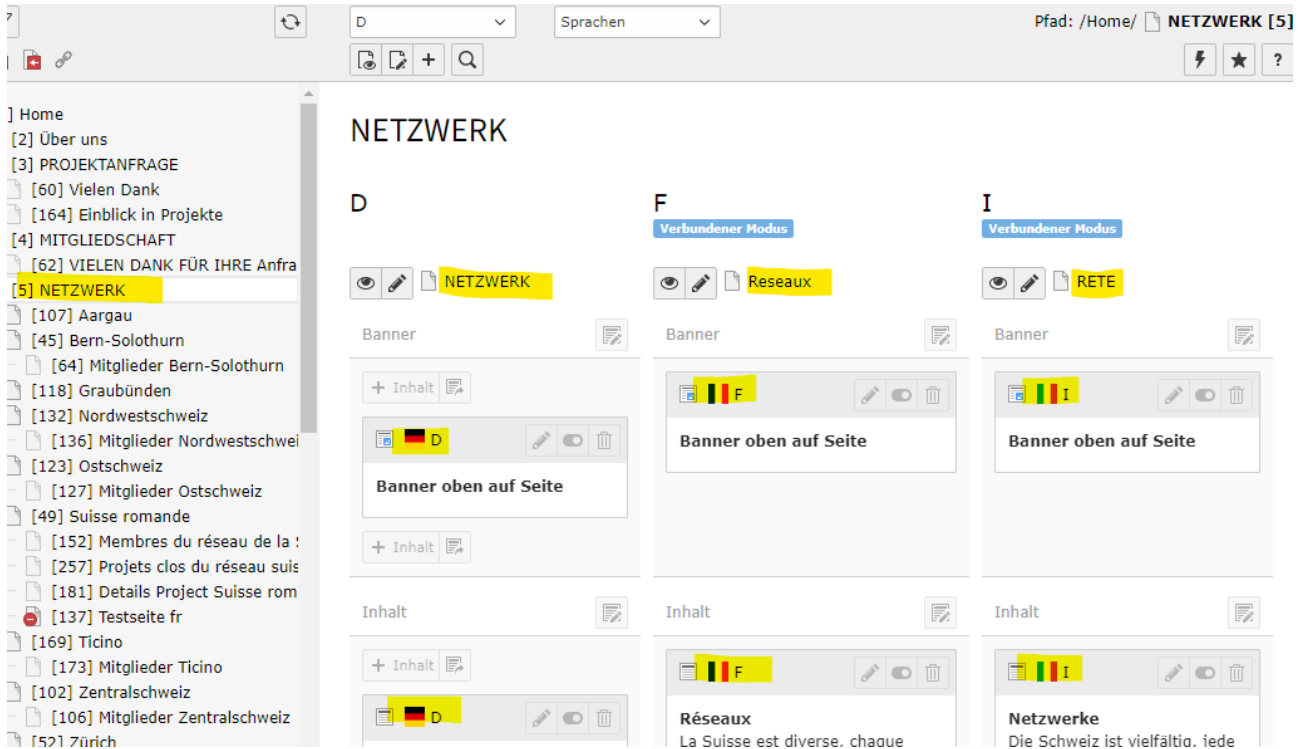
D
Sprachen
Pfad: /Home/ NETZWERK [5]

] Home
[2] Über uns
[3] PROJEKTANFRAGE
[60] Vielen Dank
[164] Einblick in Projekte
[4] MITGLIEDSCHAFT
[62] VIELEN DANK FÜR IHRE Anfra
[5] NETZWERK
[107] Aargau
[45] Bern-Solothurn
[64] Mitglieder Bern-Solothurn
[118] Graubünden
[132] Nordwestschweiz
[136] Mitglieder Nordwestschwei
[123] Ostschweiz
[127] Mitglieder Ostschweiz
[49] Suisse romande
[152] Membres du réseau de la S
[257] Projets clos du réseau suis
[181] Details Project Suisse rom
[137] Testseite fr
[169] Ticino
[173] Mitglieder Ticino
[102] Zentralschweiz
[106] Mitglieder Zentralschweiz
[52] Zürich

NETZWERK

D

NETZWERK

Banner

+ Inhalt

D

Banner oben auf Seite

+ Inhalt

Inhalt

+ Inhalt

D

F
Verbundener Modus

Reseaux

Banner

F

Banner oben auf Seite

Inhalt

F

Réseaux
La Suisse est diverse, chaque

I
Verbundener Modus

RETE

Banner

I

Banner oben auf Seite

Inhalt

I

Netzwerke
Die Schweiz ist vielfältig, jede